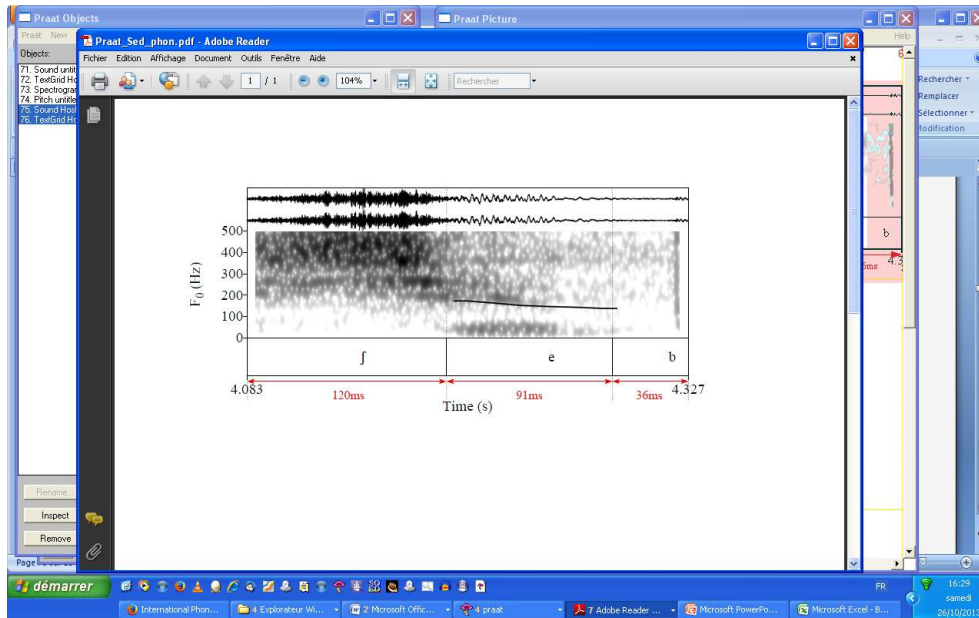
Praat Objects
Praat New
Objects:
71. Sound untit
72. TextGrid Ho
73. Spectrogra
74. Pitch untitle
75. Sound Hos
76. TextGrid Ho
Rename...
Inspect
Remove
Page

Praat Picture
Help

Praat_Sed_phon.pdf - Adobe Reader
Fichier Edition Affichage Document Outils Fenêtre Aide
1 / 1
104%
Rechercher

500
400
300
200
100
0
$F_0$ (Hz)
ʃ
e
b
4.083
120ms
91ms
36ms
4.327
Time (s)

b
0ms
4.3

Rechercher
Remplacer
Sélectionner
Modification

démarrer
International Phon...
4 Explorateur Wi...
2 Microsoft Offic...
4 praat
7 Adobe Reader ...
Microsoft PowerPo...
Microsoft Excel - B...
FR
16:29
samedi
26/10/2013